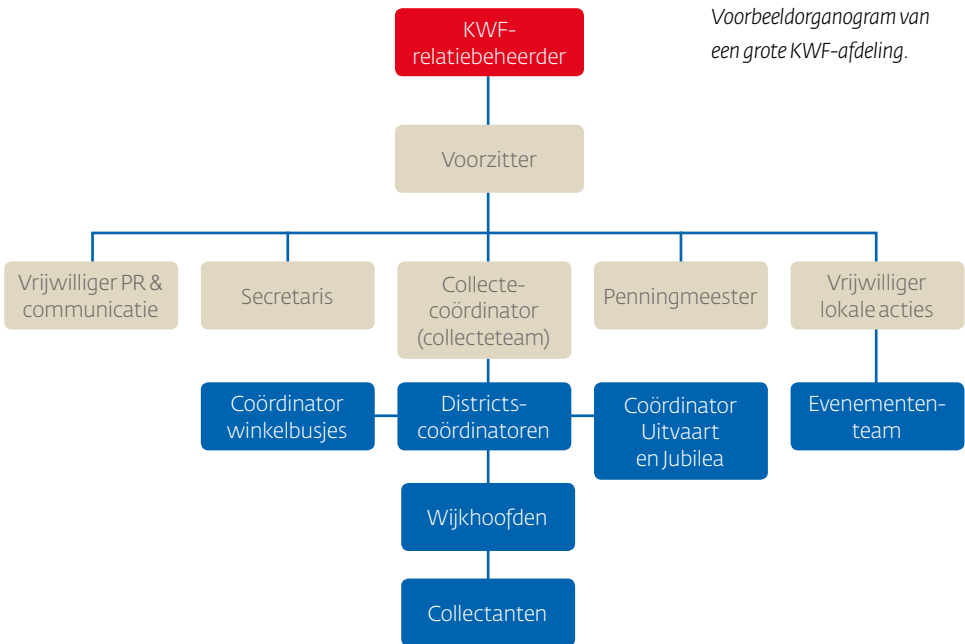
Voorbeeldorganogram van een grote KWF-afdeling.

KWF-relatiebeheerder

Voorzitter

Vrijwilliger PR & communicatie

Secretaris

Collecte-coördinator (collecteteam)

Penningmeester

Vrijwilliger lokale acties

Coördinator winkelbusjes

Districts-coördinatoren

Coördinator Uitvaart en Jubilea

Evenementen-team

Wijkhoofden

Collectanten